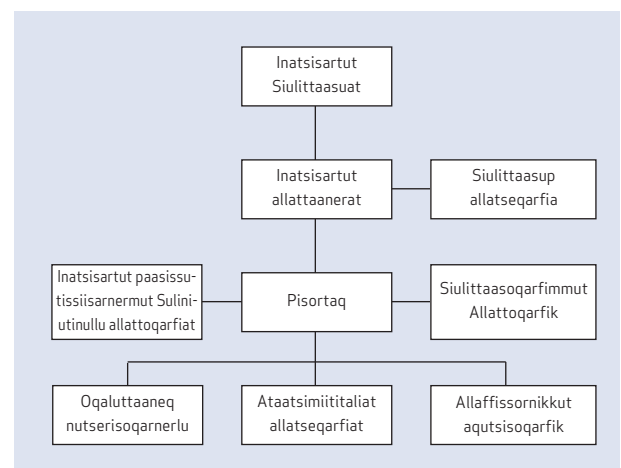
Inatsisartut Siulittaasuat

Inatsisartut allattaanerat

Siulittaasup allatseqarfia

Inatsisartut paasissutissiisarnermut Suliniutinullu allattoqarfiat

Pisortaq

Siulittaasoqarfimmut Allattoqarfik

Oqaluttaaneq nutserisoqarnerlu

Ataatsimiititaliat allatseqarfiat

Allaffissornikkut aqutsisoqarfik